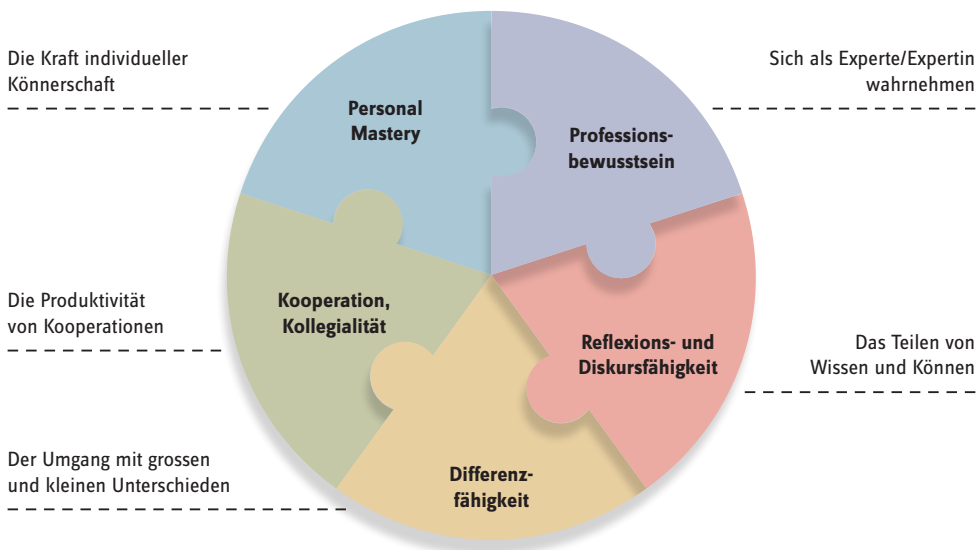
Die Kraft individueller Könnerschaft

Personal Mastery

Sich als Experte/Expertin wahrnehmen

Professionsbewusstsein

Die Produktivität von Kooperationen

Kooperation, Kollegialität

Reflexions- und Diskursfähigkeit

Das Teilen von Wissen und Können

Der Umgang mit grossen und kleinen Unterschieden

Differenzfähigkeit